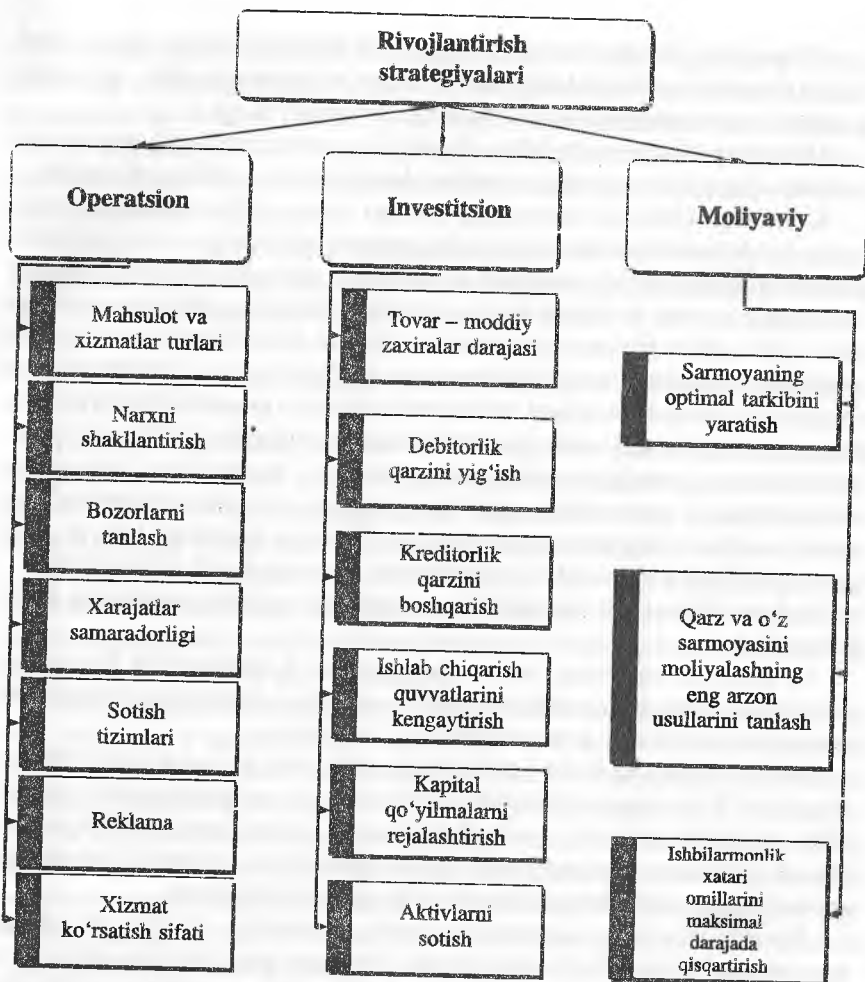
Rivojlantirish strategiyalari

Operatsion

Investitsion

Moliyaviy

Mahsulot va xizmatlar turlari

Narxni shakllantirish

Bozorlarni tanlash

Xarajatlar samaradorligi

Sotish tizimlari

Reklama

Xizmat ko'rsatish sifati

Tovar – moddiy zaxiralar darajasi

Debitorlik qarzini yig'ish

Kreditorlik qarzini boshqarish

Ishlab chiqarish quvvatlarini kengaytirish

Kapital qo'yilmalarni rejalashtirish

Aktivlarni sotish

Sarmoyaning optimal tarkibini yaratish

Qarz va o'z sarmoyasini moliyalashning eng arzon usullarini tanlash

Ishbilarmonlik xatari omillarini maksimal darajada qisqartirish